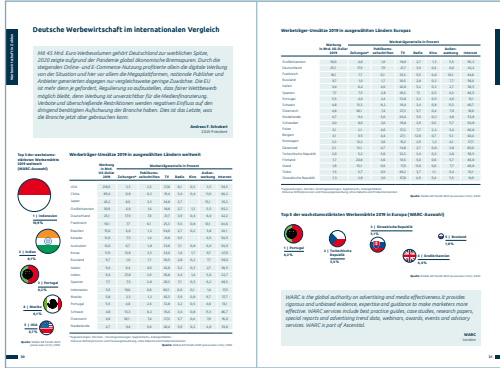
Deutsche Werbewirtschaft im internationalen Vergleich

Mit 45 Mrd. Euro Werbevolumen gehört Deutschland zur weltweiten Spitze, 2020 zeigte sich aufgrund der Pandemie global dämonische Bremsspuren. Durch die steigenden Online- und E-Commerce-Nutzung profitierte allein die digitale Werbung von der Situation und hier vor allem die Megaplattformen, nationale Publisher und Anbieter generierten dagegen nur vergleichsweise geringe Zuwächse. Die EU ist mehr denn je gefordert, Regulierung so aufzustellen, dass fairer Wettbewerb möglich bleibt, denn Werbung ist unverzichtbar für die Medienfinanzierung. Verbote und überschießende Restriktionen werden negativen Einfluss auf den dringend benötigten Aufschwung der Branche haben. Das ist das Letzte, was die Branche jetzt aber gebrauchen kann.

Andreas F. Schubert
ZAW-Präsident

Top 5 der wachstumsstärksten Werbemärkte 2019 weltweit (WARC-Auswahl)

1 | Indonesien
10,9 %

2 | Indien
8,7 %

3 | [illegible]
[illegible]

4 | Mexiko
4,1 %

5 | USA
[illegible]

Werbeträger-Umsätze 2019 in ausgewählten Ländern weltweit

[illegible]

Werbeträger-Umsätze 2019 in ausgewählten Ländern Europas

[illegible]

Top 5 der wachstumsstärksten Werbemärkte 2019 in Europa (WARC-Auswahl)

1 | Portugal
6,4 %

2 | Tschechische Republik
5,7 %

3 | Slowakische Republik
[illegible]

4 | Russland
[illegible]

5 | Großbritannien
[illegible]

WARC is the global authority on advertising and media effectiveness. It provides rigorous and unbiased evidence, expertise and guidance to make marketers more effective. WARC services include best practice guides, case studies, research papers, special reports and advertising trend data, webinars, awards, events and advisory services. WARC is part of Ascential.

WARC
London

30

31